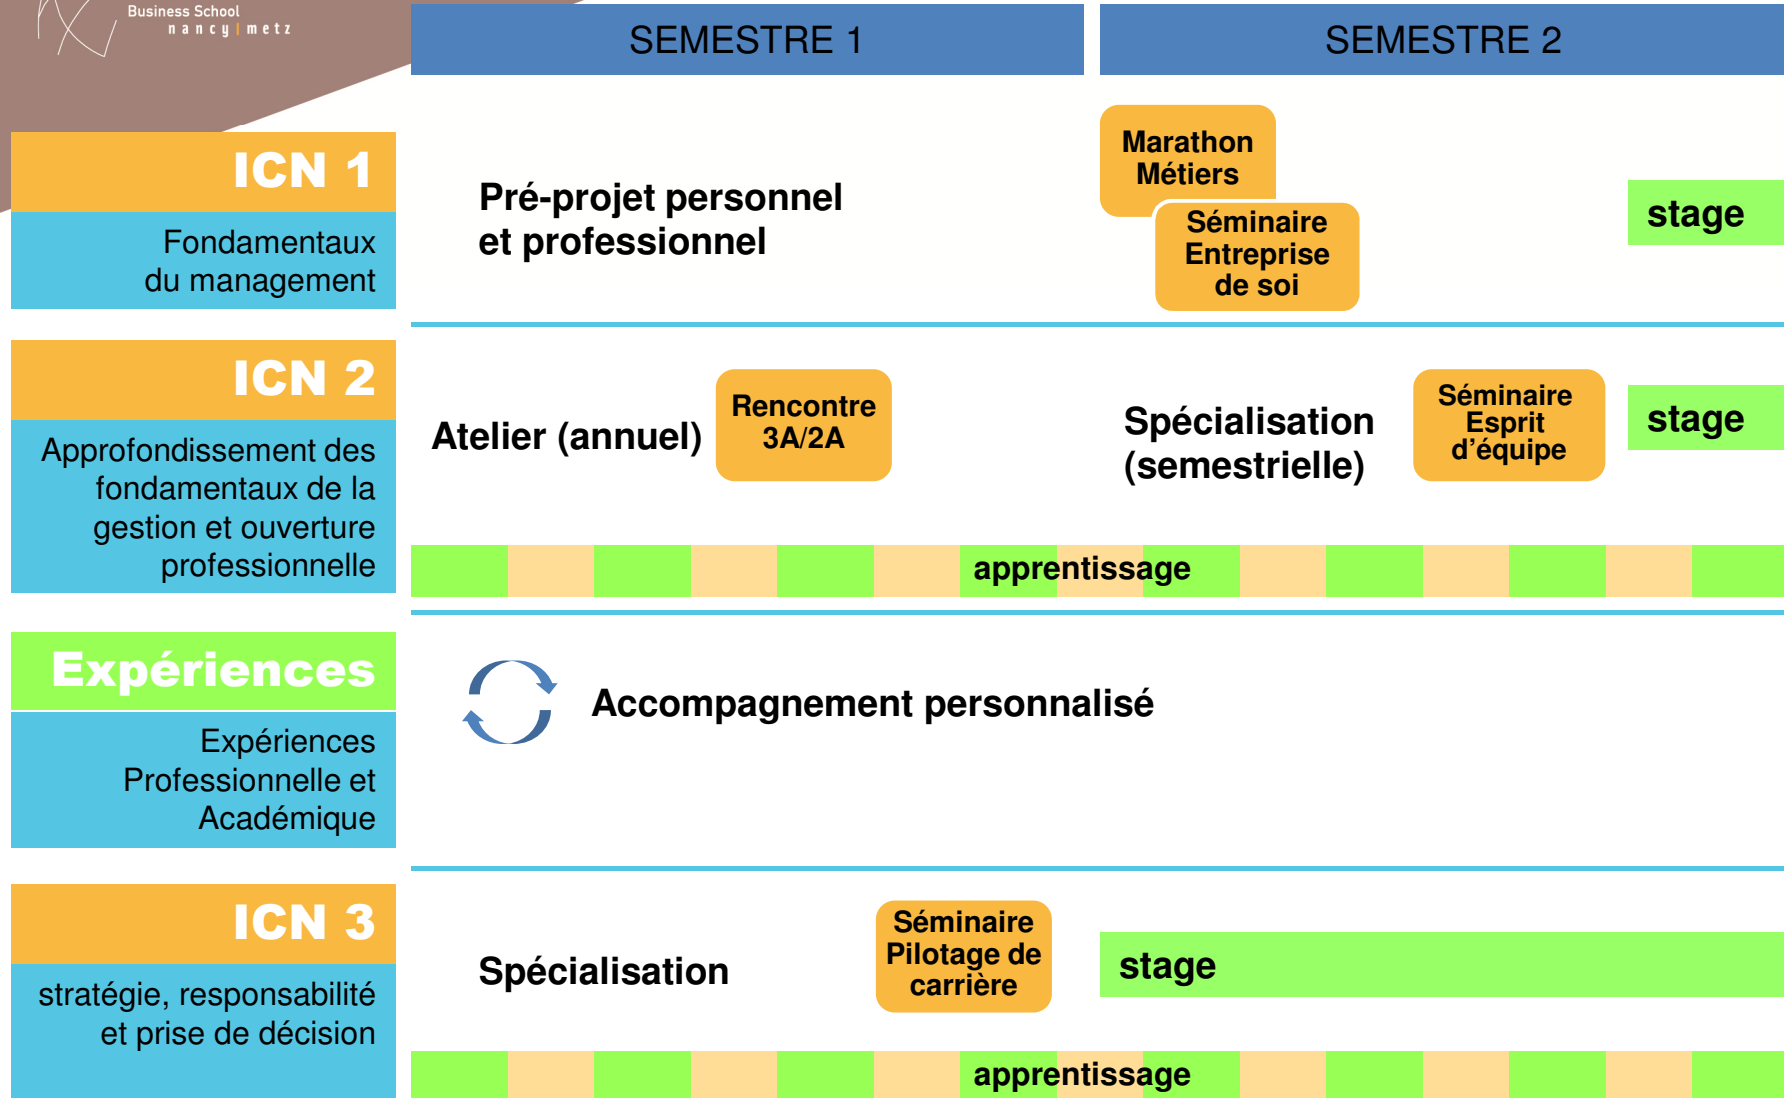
Business School
nancy | metz

SEMESTRE 1

SEMESTRE 2

ICN 1

Fondamentaux du management

Pré-projet personnel et professionnel

Marathon Métiers

Séminaire Entreprise de soi

stage

ICN 2

Approfondissement des fondamentaux de la gestion et ouverture professionnelle

Atelier (annuel)

Rencontre 3A/2A

Spécialisation (semestrielle)

Séminaire Esprit d'équipe

stage

apprentissage

Expériences

Expériences Professionnelle et Académique

Accompagnement personnalisé

ICN 3

stratégie, responsabilité et prise de décision

Spécialisation

Séminaire Pilotage de carrière

stage

apprentissage